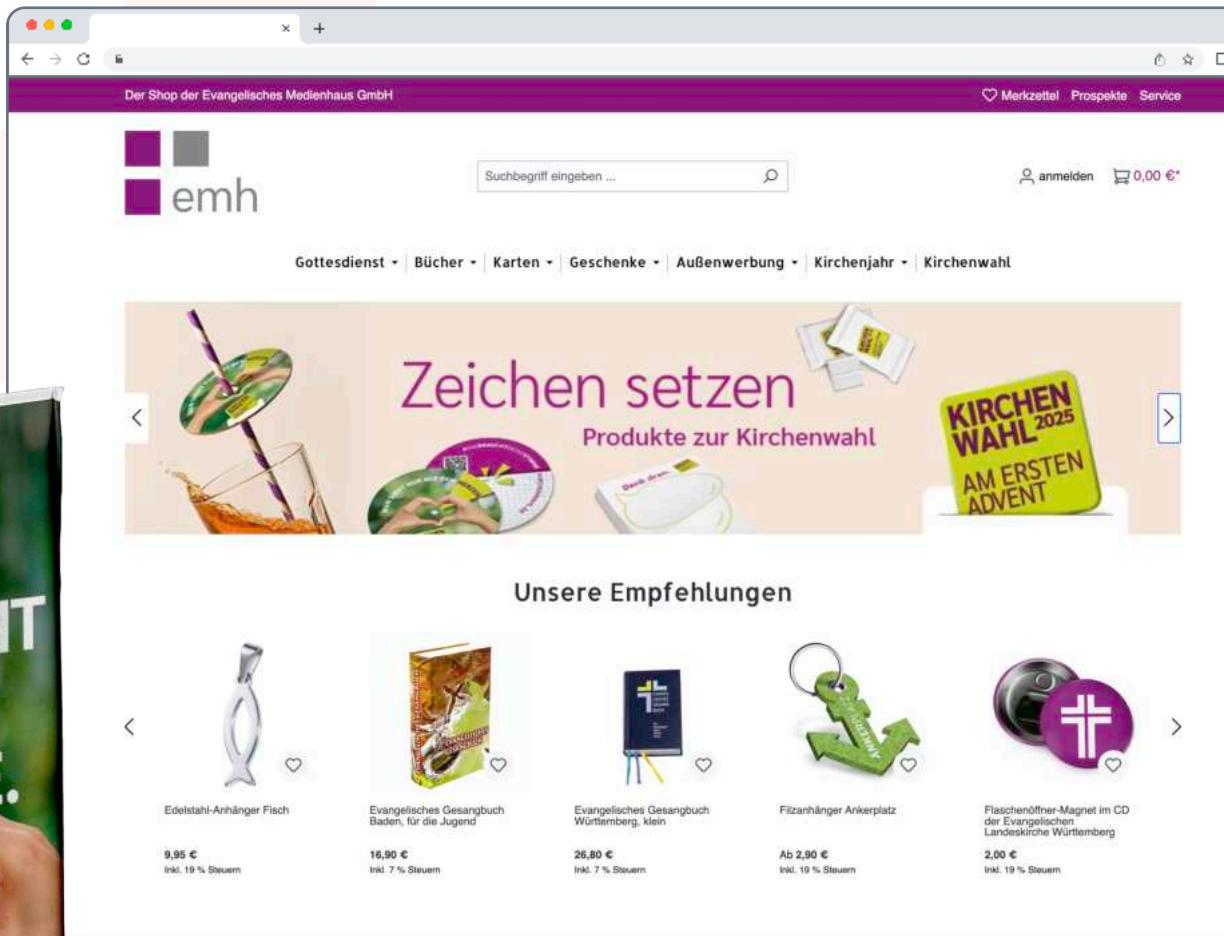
Der Shop der Evangelisches Medienhaus GmbH

Merkzettel Prospekte Service

emh

Suchbegriff eingeben ...

anmelden 0,00 €*

Gottesdienst · Bücher · Karten · Geschenke · Außenwerbung · Kirchenjahr · Kirchenwahl

Zeichen setzen
Produkte zur Kirchenwahl

KIRCHENWAHL 2025 AM ERSTEN ADVENT

Unsere Empfehlungen

Edelstahl-Anhänger Fisch
9,95 €
Inkl. 19 % Steuern

Evangelisches Gesangbuch Baden, für die Jugend
16,90 €
Inkl. 7 % Steuern

Evangelisches Gesangbuch Württemberg, klein
26,80 €
Inkl. 7 % Steuern

Filzanhänger Ankerplatz
Ab 2,90 €
Inkl. 19 % Steuern

Flaschenöffner-Magnet im CD der Evangelischen Landeskirche Württemberg
2,00 €
Inkl. 19 % Steuern